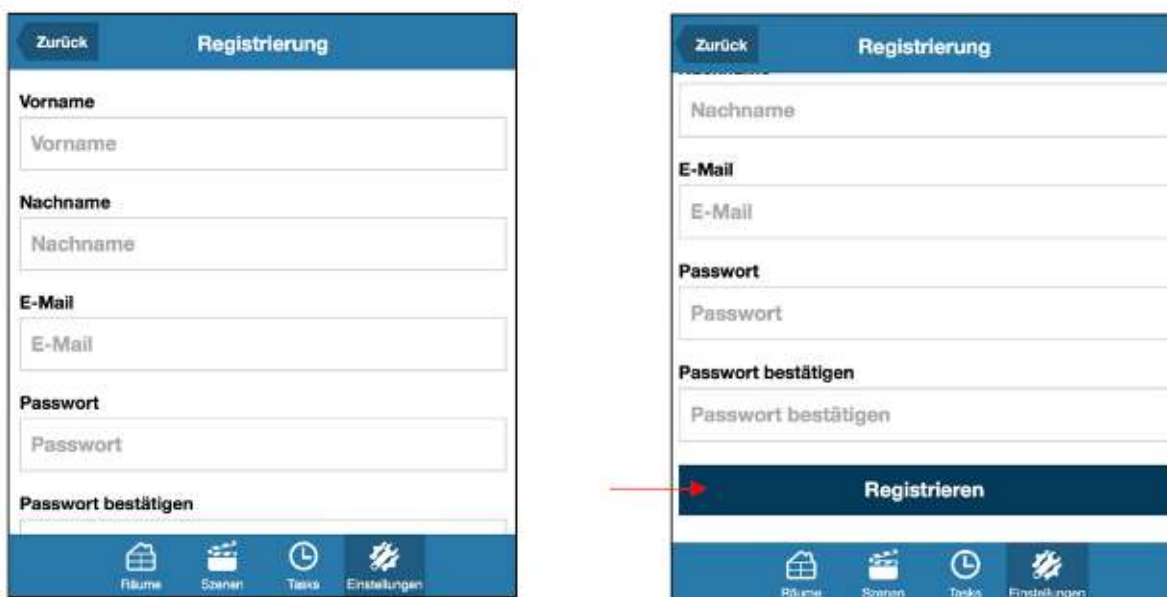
Zurück
Registrierung

Vorname
Vorname

Nachname
Nachname

E-Mail
E-Mail

Passwort
Passwort

Passwort bestätigen

Räume
Szenen
Tasks
Einstellungen

Zurück
Registrierung

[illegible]
Nachname

E-Mail
E-Mail

Passwort
Passwort

Passwort bestätigen
Passwort bestätigen

Registrieren

Räume
Szenen
Tasks
Einstellungen